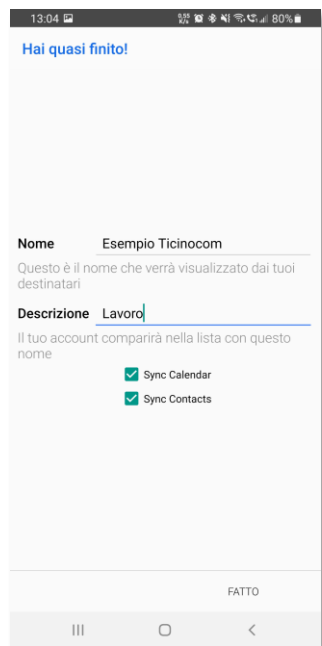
13:04

80%

Hai quasi finito!

Nome Esempio Ticinocom

Questo è il nome che verrà visualizzato dai tuoi destinatari

Descrizione Lavoro

Il tuo account comparirà nella lista con questo nome

Sync Calendar

Sync Contacts

FATTO